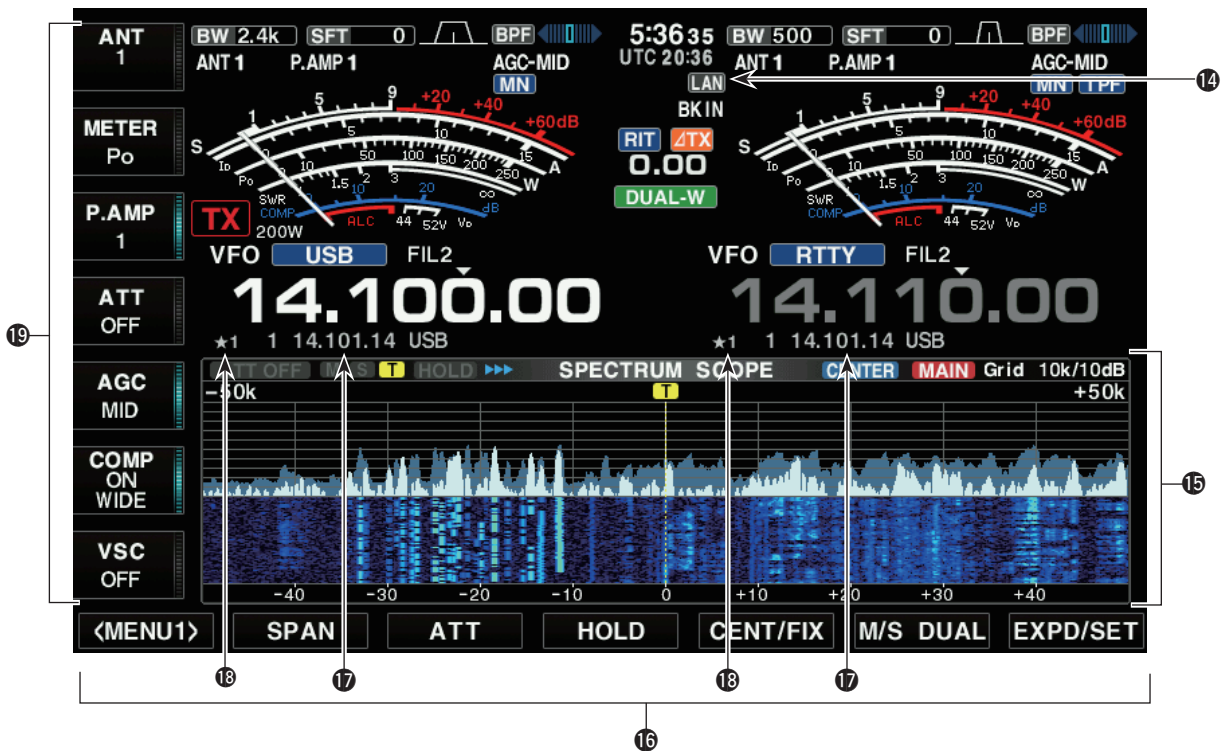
ANT
1

METER
Po

P.AMP
1

ATT
OFF

AGC
MID

COMP
ON
WIDE

VSC
OFF

⓳

BW 2.4k SFT 0 BPF
ANT 1 P.AMP 1 AGC-MID
MN

5:36 35
UTC 20:36
LAN
BKIN

BW 500 SFT 0 BPF
ANT 1 P.AMP 1 AGC-MID
MN TPF

⓮

S 1 5 9 +20 +40 +60dB
ID 5 10 15 A
Po 10 50 100 150 200 250 W
SWR 1.5 2 3 ∞
COMP 10 20 dB
ALC 44 52V VD
TX
200W

RIT ⊿TX
0.00
DUAL-W

S 1 5 9 +20 +40 +60dB
ID 5 10 15 A
Po 10 50 100 150 200 250 W
SWR 1.5 2 3 ∞
COMP 10 20 dB
ALC 44 52V VD

VFO USB FIL2
14.100.00
★1 1 14.101.14 USB

VFO RTTY FIL2
14.110.00
★1 1 14.101.14 USB

ATT OFF M/S T HOLD ▸▸▸ SPECTRUM SCOPE CENTER MAIN Grid 10k/10dB
-50k T +50k
-40 -30 -20 -10 0 +10 +20 +30 +40

⓯

⟨MENU1⟩ SPAN ATT HOLD CENT/FIX M/S DUAL EXPD/SET

⓲ ⓱ ⓲ ⓱

⓰